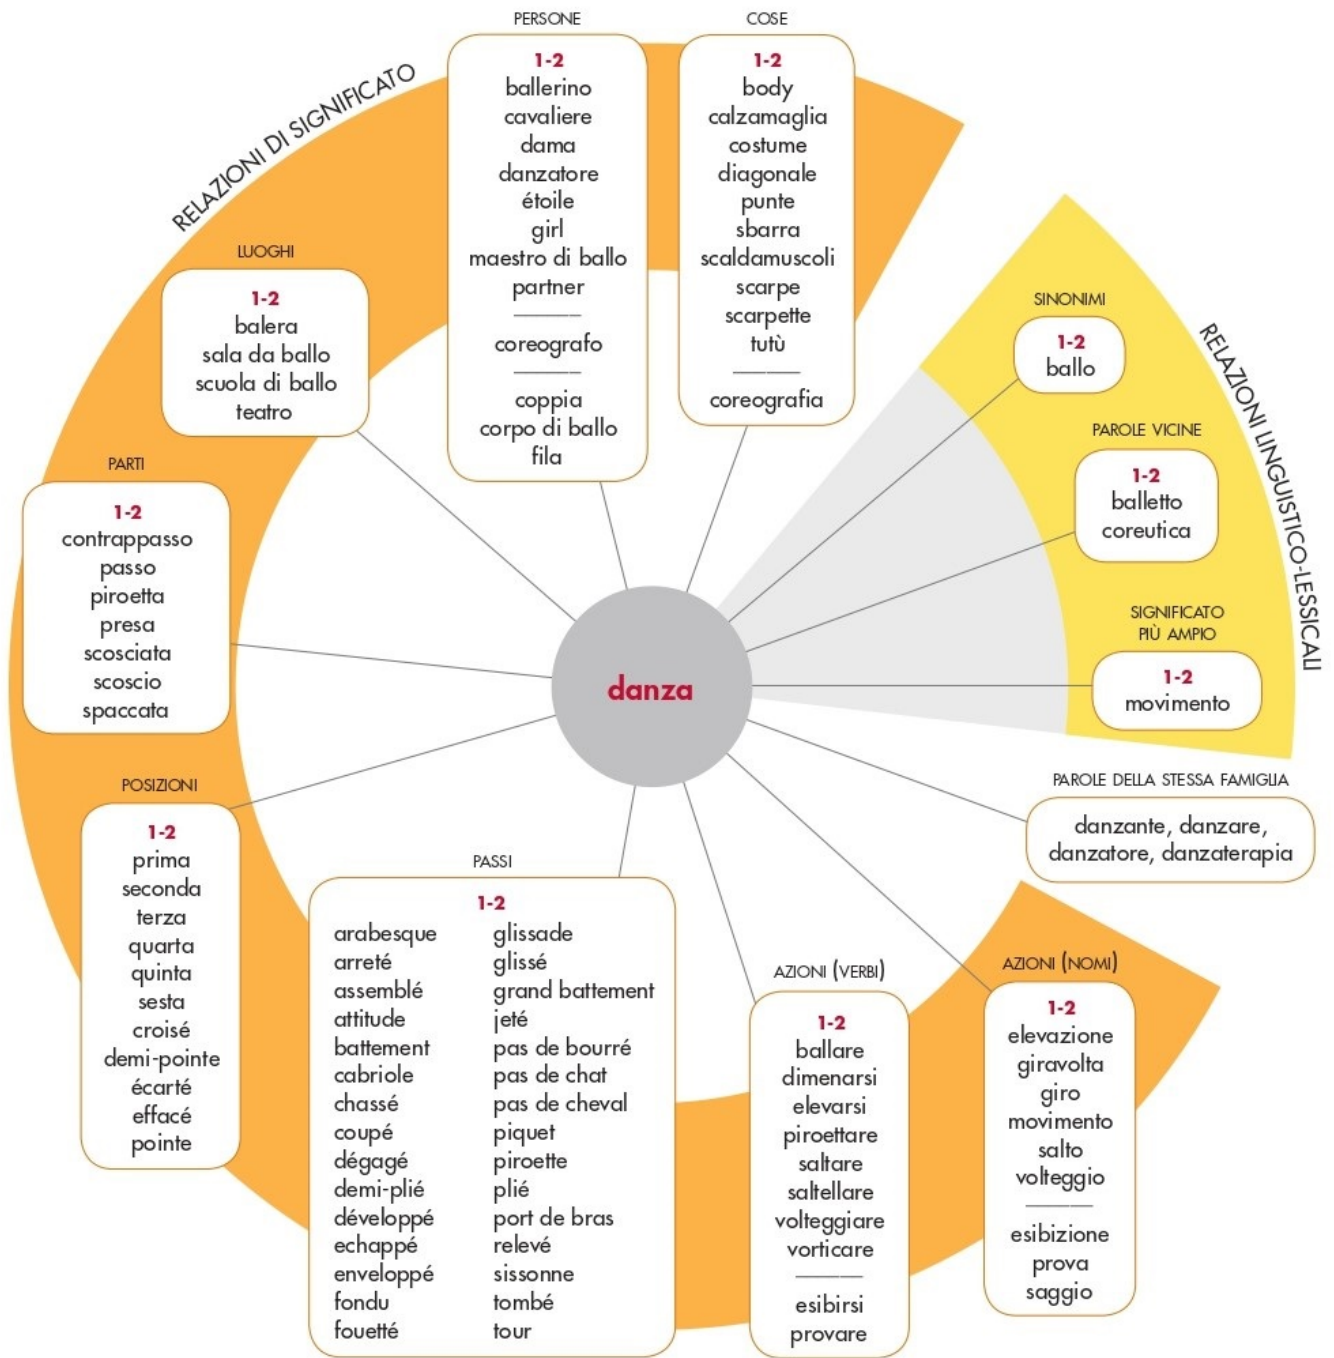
RELAZIONI DI SIGNIFICATO

PERSONE
1-2
ballerino
cavaliere
dama
danzatore
étoile
girl
maestro di ballo
partner
———
coreografo
———
coppia
corpo di ballo
fila

COSE
1-2
body
calzamaglia
costume
diagonale
punte
sbarra
scaldamuscoli
scarpe
scarpette
tutù
———
coreografia

LUOGHI
1-2
balera
sala da ballo
scuola di ballo
teatro

PARTI
1-2
contrappasso
passo
piroetta
presa
scosciata
scoscio
spaccata

POSIZIONI
1-2
prima
seconda
terza
quarta
quinta
sesta
croisé
demi-pointe
écarté
effacé
pointe

danza

RELAZIONI LINGUISTICO-LESSICALI

SINONIMI
1-2
ballo

PAROLE VICINE
1-2
balletto
coreutica

SIGNIFICATO PIÙ AMPIO
1-2
movimento

PAROLE DELLA STESSA FAMIGLIA
danzante, danzare, danzatore, danzaterapia

PASSI
1-2
arabesque
arreté
assemblé
attitude
battement
cabriole
chassé
coupé
dégagé
demi-plié
développé
echappé
enveloppé
fondu
fouetté

glissade
glissé
grand battement
jeté
pas de bourré
pas de chat
pas de cheval
piquet
piroette
plié
port de bras
relevé
sissonne
tombé
tour

AZIONI (VERBI)
1-2
ballare
dimenarsi
elevarsi
piroettare
saltare
saltellare
volteggiare
vorticare
———
esibirsi
provare

AZIONI (NOMI)
1-2
elevazione
giravolta
giro
movimento
salto
volteggio
———
esibizione
prova
saggio